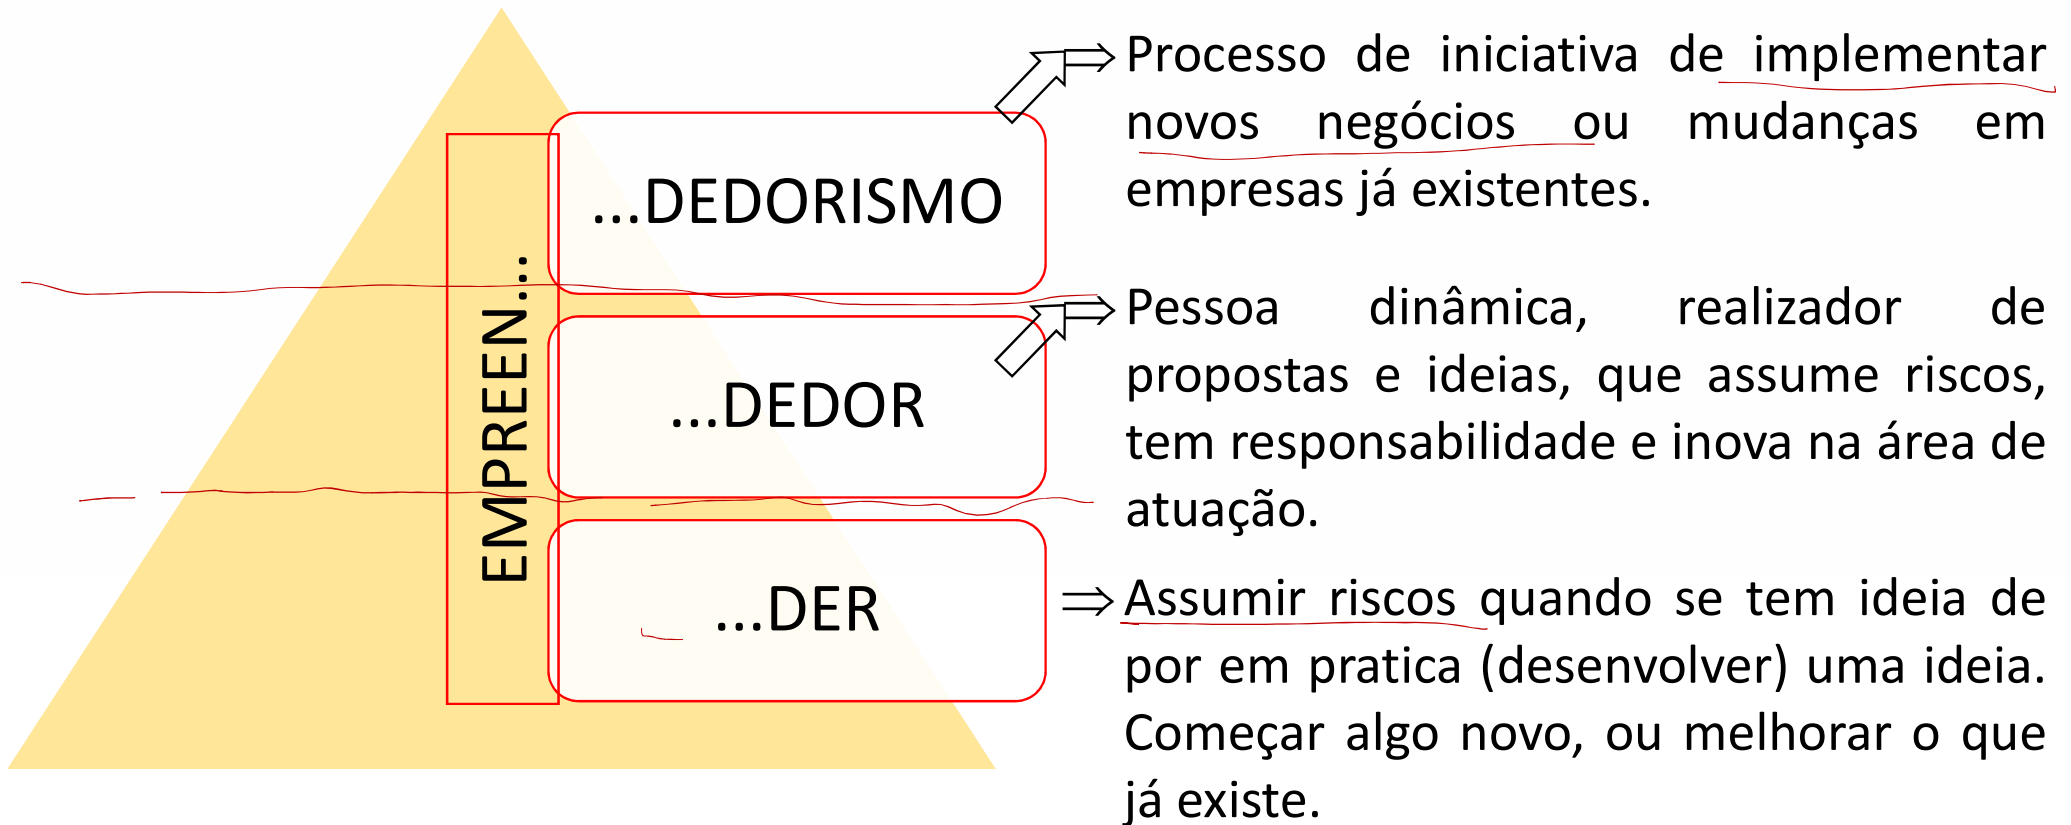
EMPREEN...

...DEDORISMO

...DEDOR

...DER

Processo de iniciativa de implementar novos negócios ou mudanças em empresas já existentes.

Pessoa dinâmica, realizador de propostas e ideias, que assume riscos, tem responsabilidade e inova na área de atuação.

Assumir riscos quando se tem ideia de por em pratica (desenvolver) uma ideia. Começar algo novo, ou melhorar o que já existe.